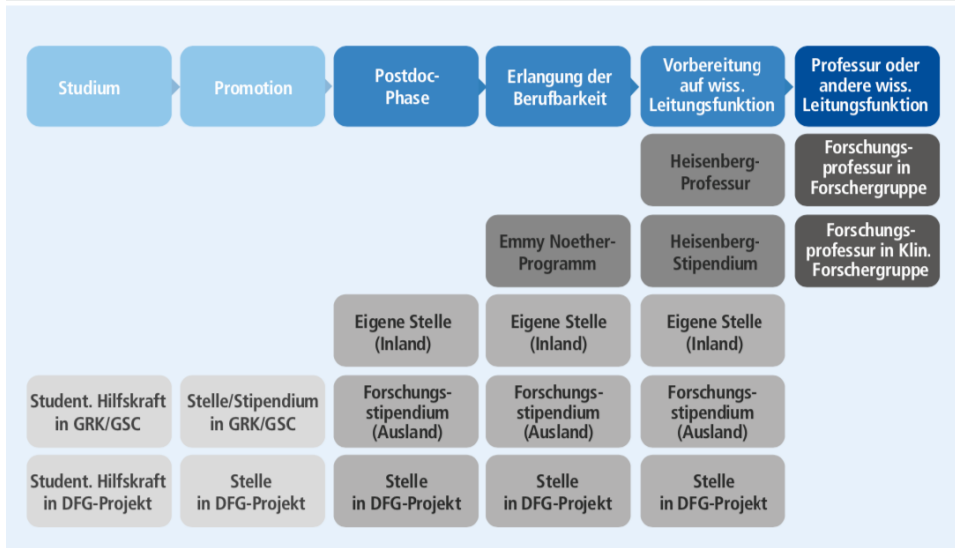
| Studium | Promotion | Postdoc-Phase | Erlangung der Berufbarkeit | Vorbereitung auf wiss. Leitungsfunktion | Professur oder andere wiss. Leitungsfunktion |
|---|---|---|---|---|---|
| | | | | Heisenberg-Professur | Forschungsprofessur in Forschergruppe |
| | | | Emmy Noether-Programm | Heisenberg-Stipendium | Forschungsprofessur in Klin. Forschergruppe |
| | | Eigene Stelle (Inland) | Eigene Stelle (Inland) | Eigene Stelle (Inland) | |
| Student. Hilfskraft in GRK/GSC | Stelle/Stipendium in GRK/GSC | Forschungsstipendium (Ausland) | Forschungsstipendium (Ausland) | Forschungsstipendium (Ausland) | |
| Student. Hilfskraft in DFG-Projekt | Stelle in DFG-Projekt | Stelle in DFG-Projekt | Stelle in DFG-Projekt | Stelle in DFG-Projekt | |